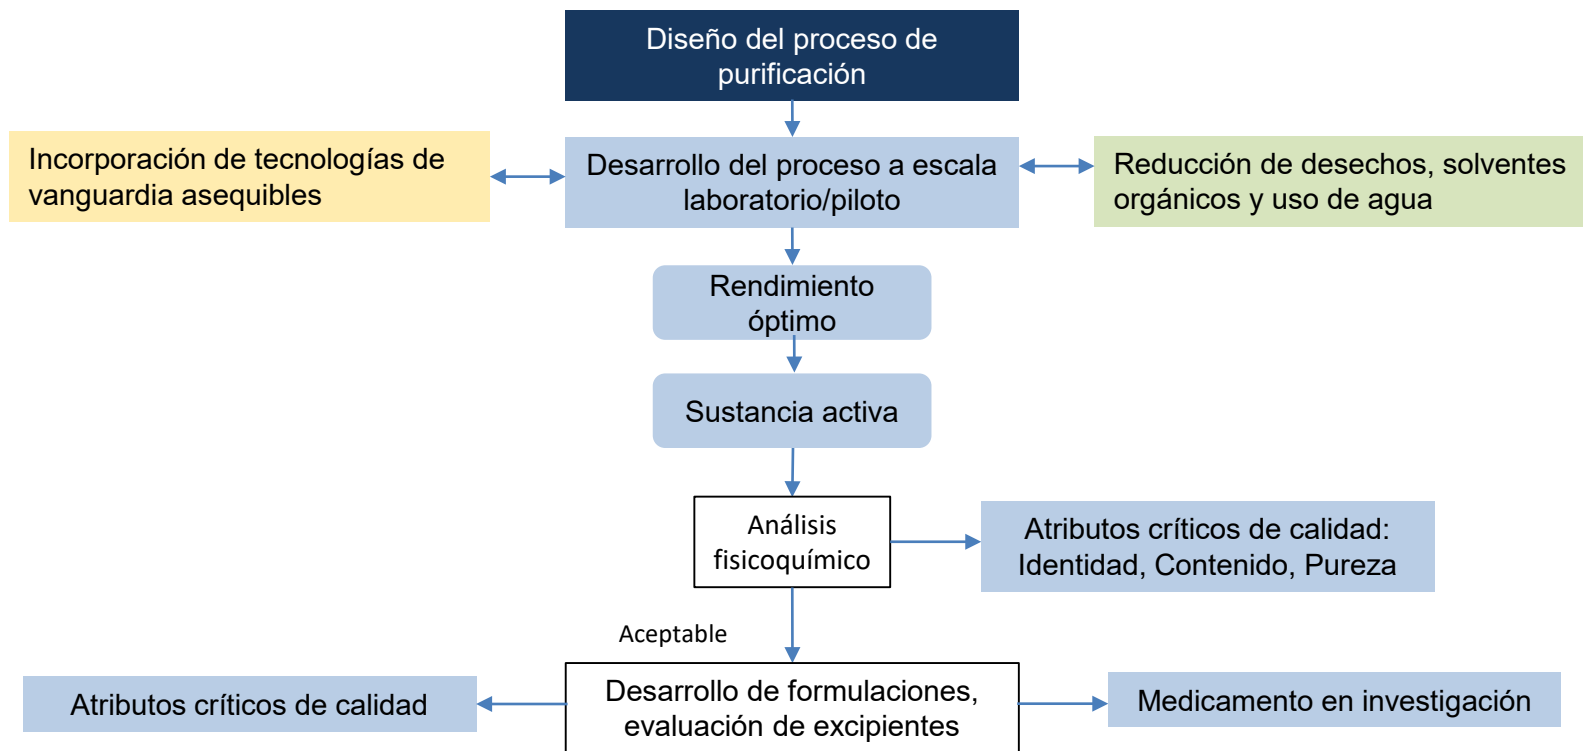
Diseño del proceso de purificación

Incorporación de tecnologías de vanguardia asequibles

Desarrollo del proceso a escala laboratorio/piloto

Reducción de desechos, solventes orgánicos y uso de agua

Rendimiento óptimo

Sustancia activa

Análisis fisicoquímico

Atributos críticos de calidad: Identidad, Contenido, Pureza

Aceptable

Atributos críticos de calidad

Desarrollo de formulaciones, evaluación de excipientes

Medicamento en investigación